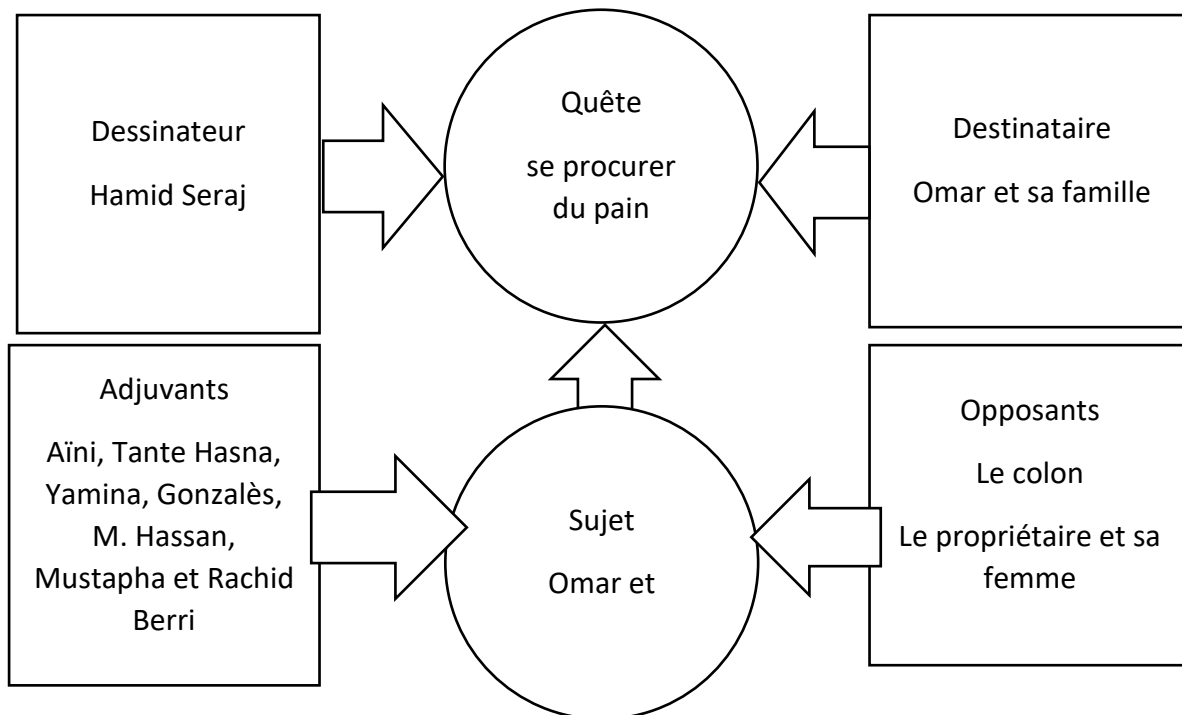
Dessinateur
Hamid Seraj

Quête
se procurer
du pain

Destinataire
Omar et sa famille

Adjuvants
Aïni, Tante Hasna, Yamina, Gonzalès, M. Hassan, Mustapha et Rachid Berri

Sujet
Omar et

Opposants
Le colon
Le propriétaire et sa femme